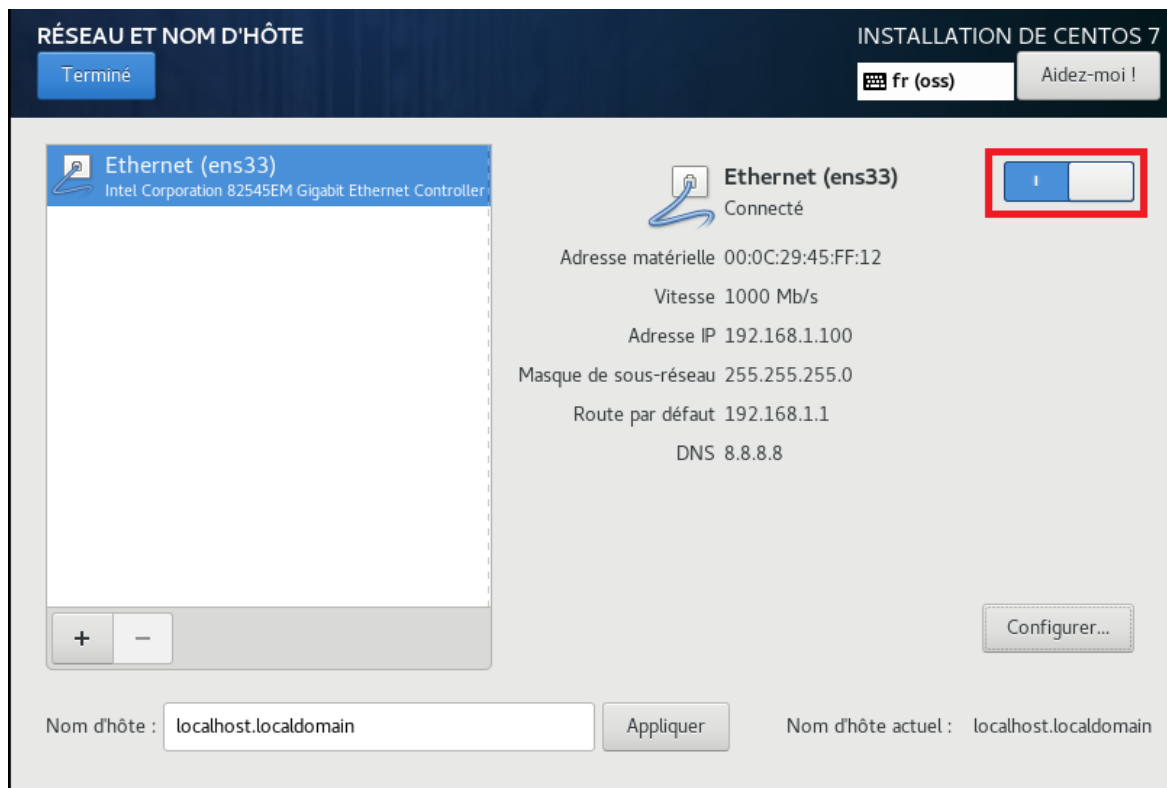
RÉSEAU ET NOM D'HÔTE

Terminé

INSTALLATION DE CENTOS 7

fr (oss)

Aidez-moi !

Ethernet (ens33)
Intel Corporation 82545EM Gigabit Ethernet Controller

Ethernet (ens33)
Connecté

I

Adresse matérielle 00:0C:29:45:FF:12

Vitesse 1000 Mb/s

Adresse IP 192.168.1.100

Masque de sous-réseau 255.255.255.0

Route par défaut 192.168.1.1

DNS 8.8.8.8

+ −

Configurer...

Nom d'hôte : localhost.localdomain

Appliquer

Nom d'hôte actuel : localhost.localdomain